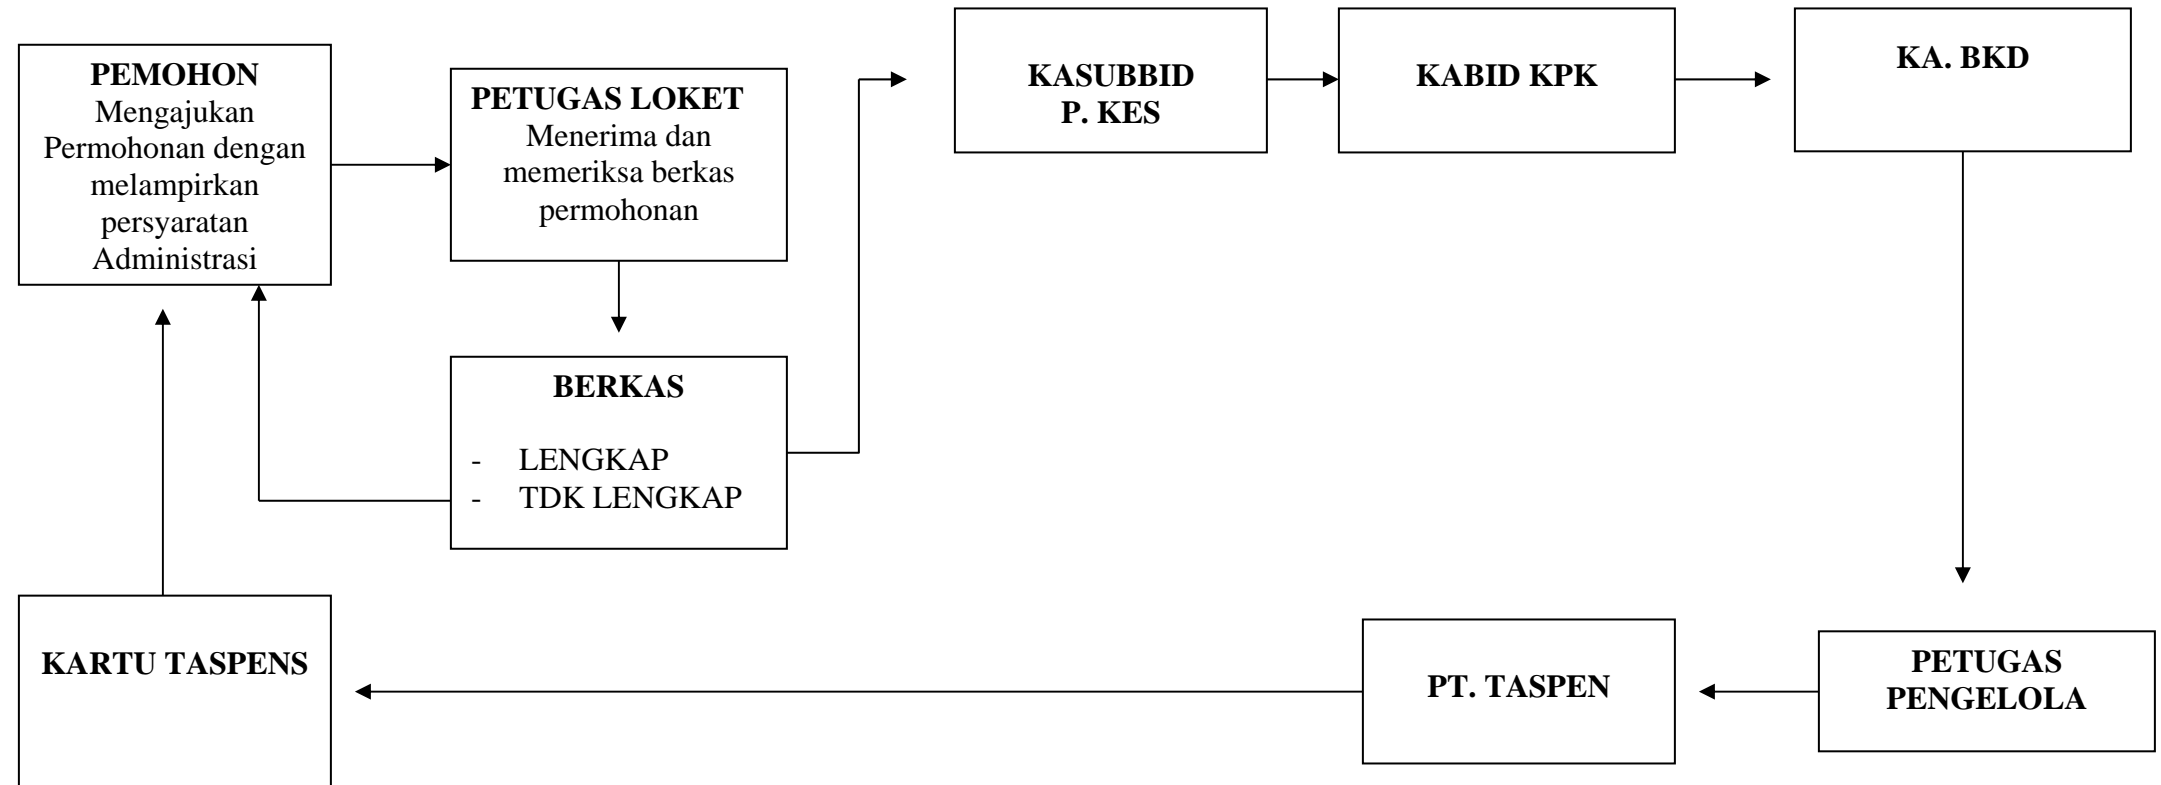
PEMOHON
Mengajukan Permohonan dengan melampirkan persyaratan Administrasi

PETUGAS LOKET
Menerima dan memeriksa berkas permohonan

BERKAS

- LENGKAP
- TDK LENGKAP

KASUBBID
P. KES

KABID KPK

KA. BKD

PETUGAS PENGELOLA

PT. TASPEN

KARTU TASPENS